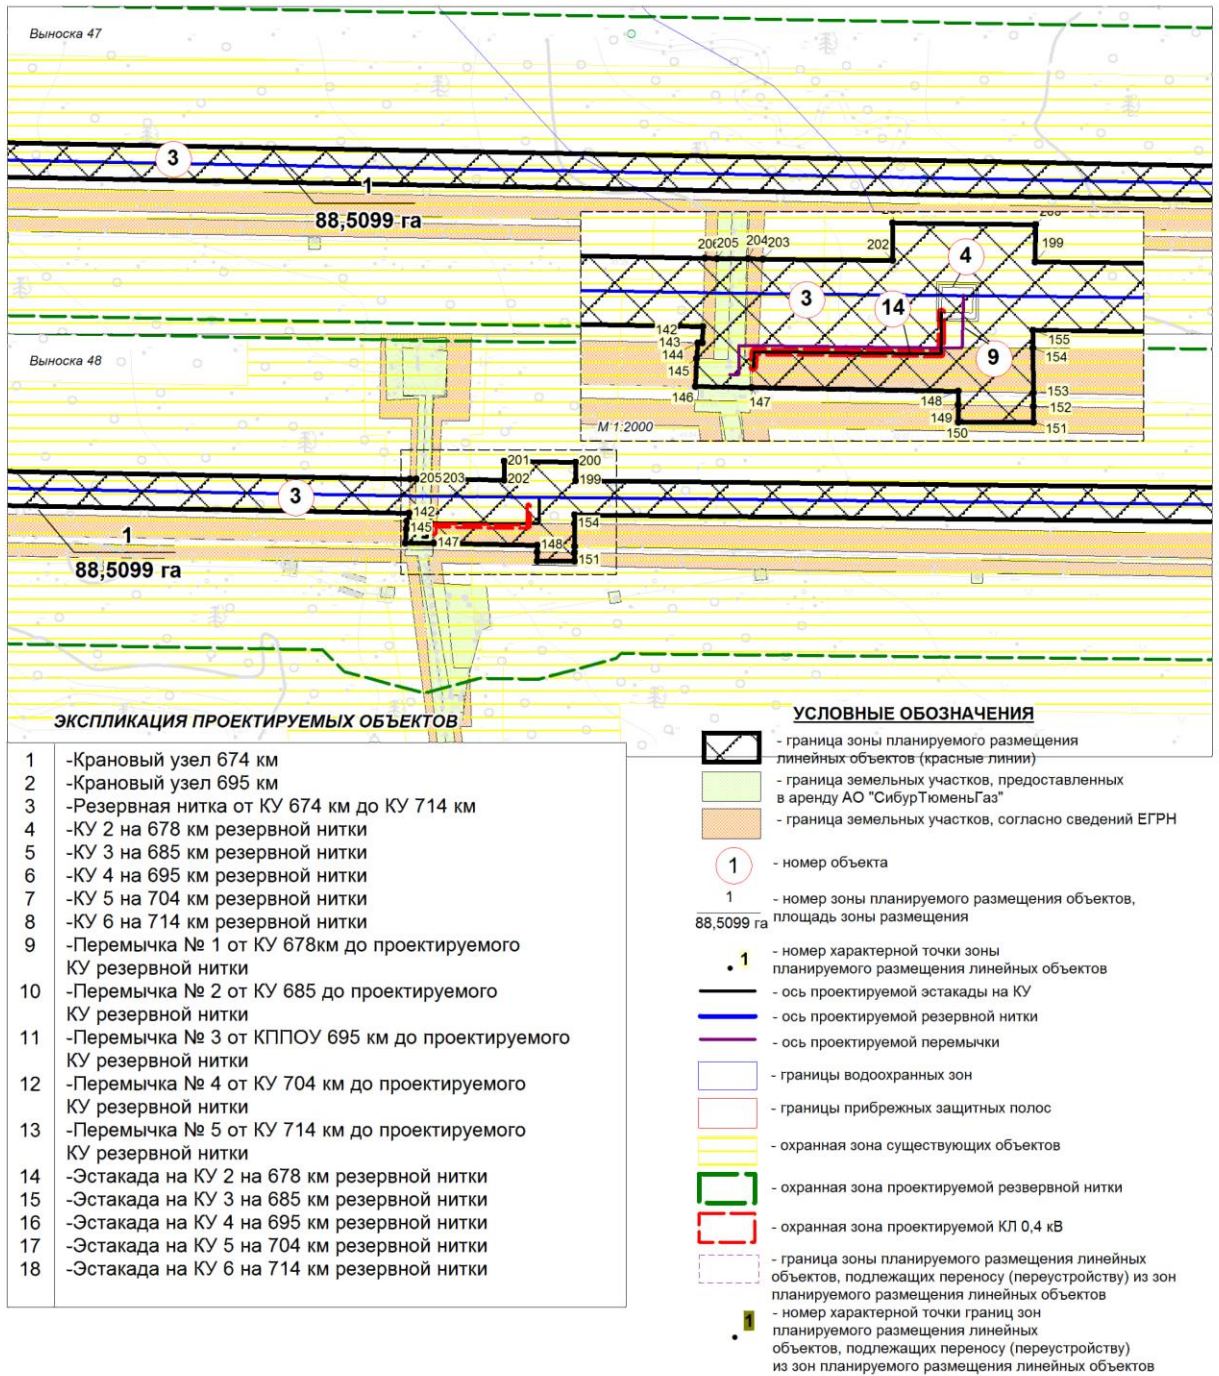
Выноска 47

3

1

88,5099 га

200

206 205 204 203

202

199

4

3

14

9

142
143
144
145

155
154

146
147

153
152
148
149
150
151

М 1:2000

Выноска 48

201 200
205 203 202 199

3

142
145
147
154
148
151

1
88,5099 га

ЭКСПЛИКАЦИЯ ПРОЕКТИРУЕМЫХ ОБЪЕКТОВ

| | |
|---|---|
| 1 | -Крановый узел 674 км |
| 2 | -Крановый узел 695 км |
| 3 | -Резервная нитка от КУ 674 км до КУ 714 км |
| 4 | -КУ 2 на 678 км резервной нитки |
| 5 | -КУ 3 на 685 км резервной нитки |
| 6 | -КУ 4 на 695 км резервной нитки |
| 7 | -КУ 5 на 704 км резервной нитки |
| 8 | -КУ 6 на 714 км резервной нитки |
| 9 | -Перемычка № 1 от КУ 678км до проектируемого КУ резервной нитки |
| 10 | -Перемычка № 2 от КУ 685 до проектируемого КУ резервной нитки |
| 11 | -Перемычка № 3 от КППОУ 695 км до проектируемого КУ резервной нитки |
| 12 | -Перемычка № 4 от КУ 704 км до проектируемого КУ резервной нитки |
| 13 | -Перемычка № 5 от КУ 714 км до проектируемого КУ резервной нитки |
| 14 | -Эстакада на КУ 2 на 678 км резервной нитки |
| 15 | -Эстакада на КУ 3 на 685 км резервной нитки |
| 16 | -Эстакада на КУ 4 на 695 км резервной нитки |
| 17 | -Эстакада на КУ 5 на 704 км резервной нитки |
| 18 | -Эстакада на КУ 6 на 714 км резервной нитки |

УСЛОВНЫЕ ОБОЗНАЧЕНИЯ

- граница зоны планируемого размещения линейных объектов (красные линии)
- граница земельных участков, предоставленных в аренду АО "СибурТюменьГаз"
- граница земельных участков, согласно сведений ЕГРН
1 - номер объекта
1
88,5099 га - номер зоны планируемого размещения объектов, площадь зоны размещения
1 - номер характерной точки зоны планируемого размещения линейных объектов
- ось проектируемой эстакады на КУ
- ось проектируемой резервной нитки
- ось проектируемой перемычки
- границы водоохранных зон
- границы прибрежных защитных полос
- охранная зона существующих объектов
- охранная зона проектируемой резервной нитки
- охранная зона проектируемой КЛ 0,4 кВ
- граница зоны планируемого размещения линейных объектов, подлежащих переносу (переустройству) из зон планируемого размещения линейных объектов
1 - номер характерной точки границ зон планируемого размещения линейных объектов, подлежащих переносу (переустройству) из зон планируемого размещения линейных объектов